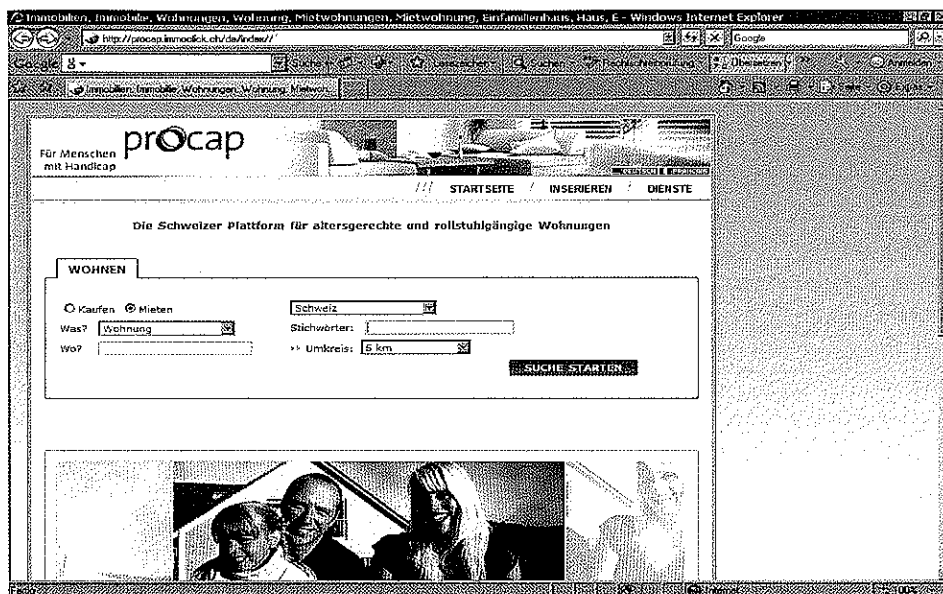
Immobilien, Immobilie, Wohnungen, Wohnung, Mietwohnungen, Mietwohnung, Einfamilienhaus, Haus, E - Windows Internet Explorer

http://procap.immoclick.ch/de/index//

Google

Google 8▾

Suche

Lesezeichen

Rechtschreibprüfung

Übersetzen

Anmelden

Immobilien, Immobilie, Wohnungen, Wohnung, Mietwo...

Extras

Für Menschen mit Handicap

procap

DEUTSCH FRANÇAIS

/// STARTSEITE / INSERIEREN / DIENSTE

Die Schweizer Plattform für altersgerechte und rollstuhlgängige Wohnungen

WOHNEN

Kaufen Mieten

Schweiz

Was? Wohnung

Stichwörter:

Wo?

›› Umkreis: 5 km

SUCHE STARTEN

Fertig

Internet

100%